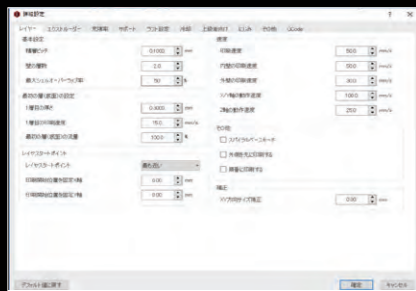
詳細設定

レイヤー　エクストルーダー　充填率　サポート　ラフト設定　冷却　上級者向け　ビルム　その他　GCode

基本設定
積層ピッチ　0.1000　mm
壁の層数　2.0
最大シェルオーバーラップ率　50　%

最初の層(底面)の設定
1層目の高さ　0.3000　mm
1層目の印刷速度　15.0　mm/s
最初の層(底面)の流量　100.0　%

レイヤースタートポイント
レイヤースタートポイント　最も近い
印刷開始位置を固定X軸　0.00　mm
印刷開始位置を固定Y軸　0.00　mm

速度
印刷速度　50.0　mm/s
内側の印刷速度　30.0　mm/s
外側の印刷速度　30.0　mm/s
XY軸移動速度　100.0　mm/s
Z軸の動作速度　25.0　mm/s

その他
スパイラルベースモード
外側を先に印刷する
単層に印刷する

補正
XY方向サイズ補正　0.00　mm

デフォルト値に戻す　　確定　キャンセル